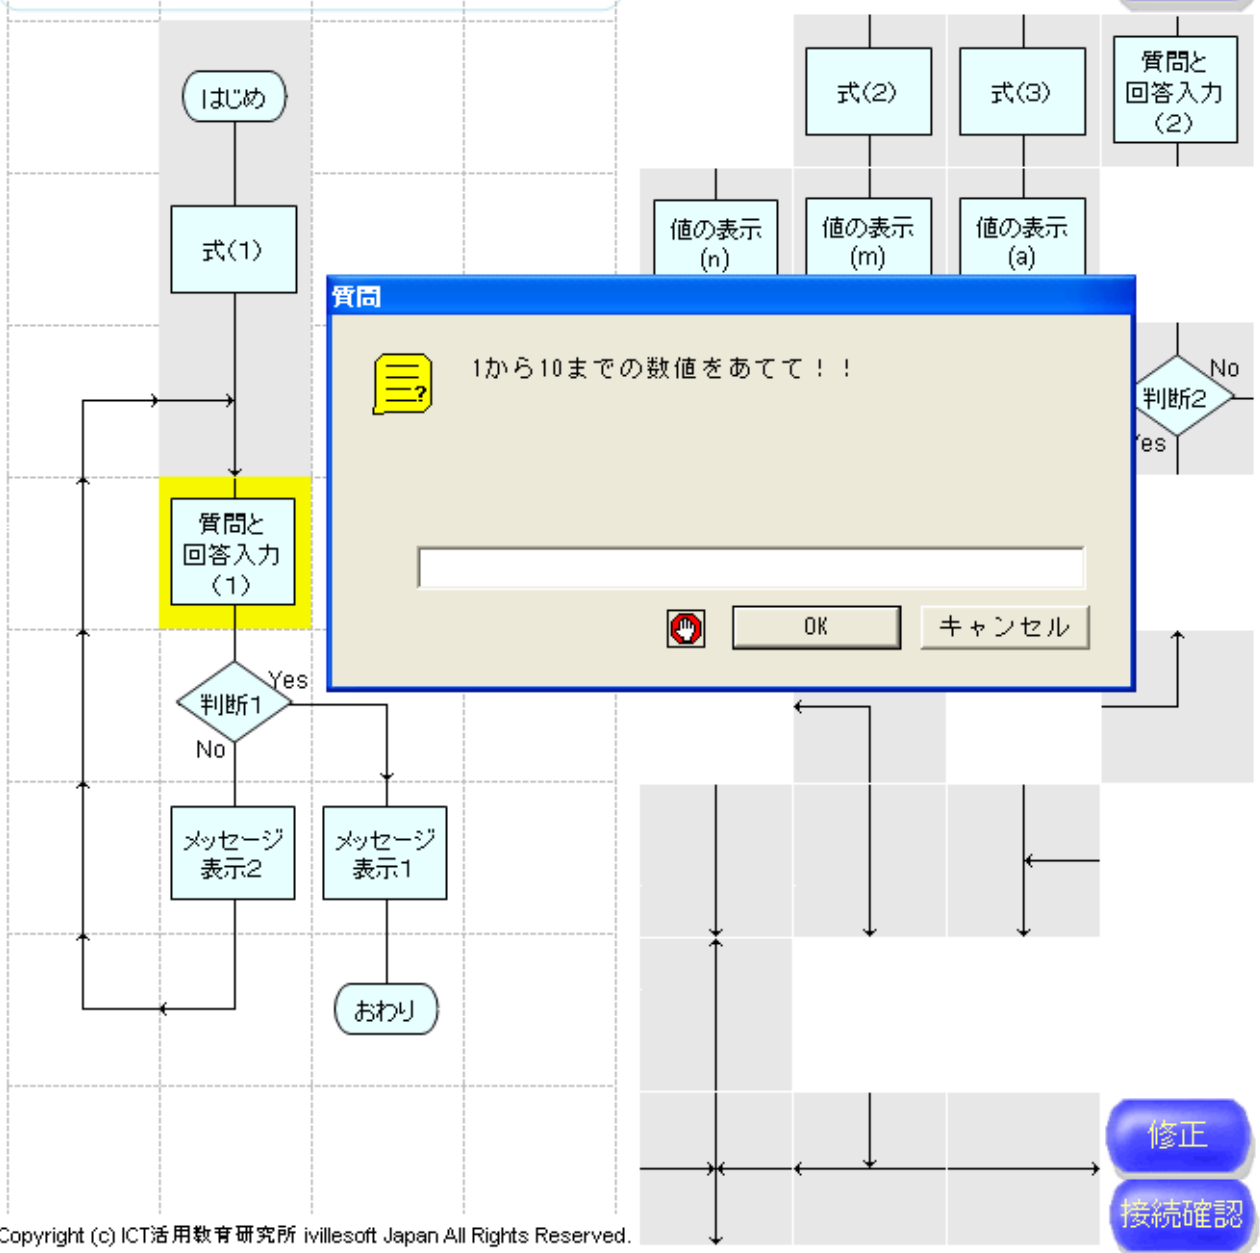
式(2)

式(3)

質問と
回答入力
(2)

はじめ

値の表示
(n)

値の表示
(m)

値の表示
(a)

式(1)

質問

1から10までの数値をあてて！！

No
判断2
Yes

質問と
回答入力
(1)

OK

キャンセル

Yes
判断1
No

メッセージ
表示2

メッセージ
表示1

おわり

修正

接続確認

Copyright (c) ICT活用数育研究所 ivillesoft Japan All Rights Reserved.